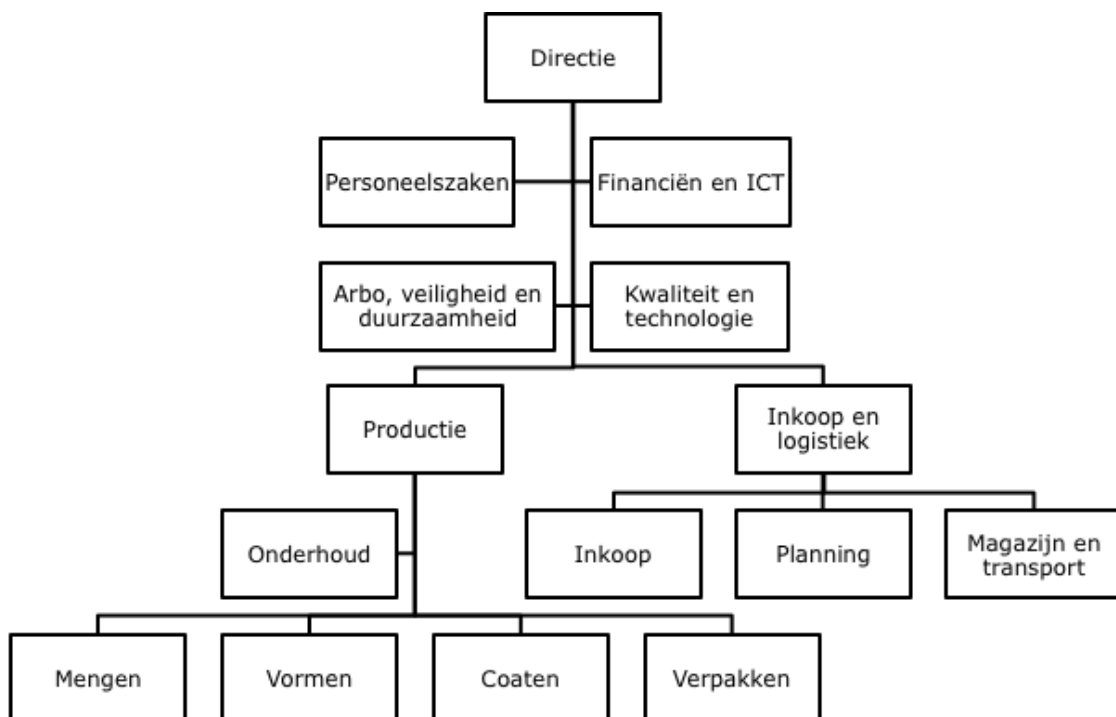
Directie

Personeelszaken

Financiën en ICT

Arbo, veiligheid en duurzaamheid

Kwaliteit en technologie

Productie

Inkoop en logistiek

Onderhoud

Inkoop

Planning

Magazijn en transport

Mengen

Vormen

Coaten

Verpakken